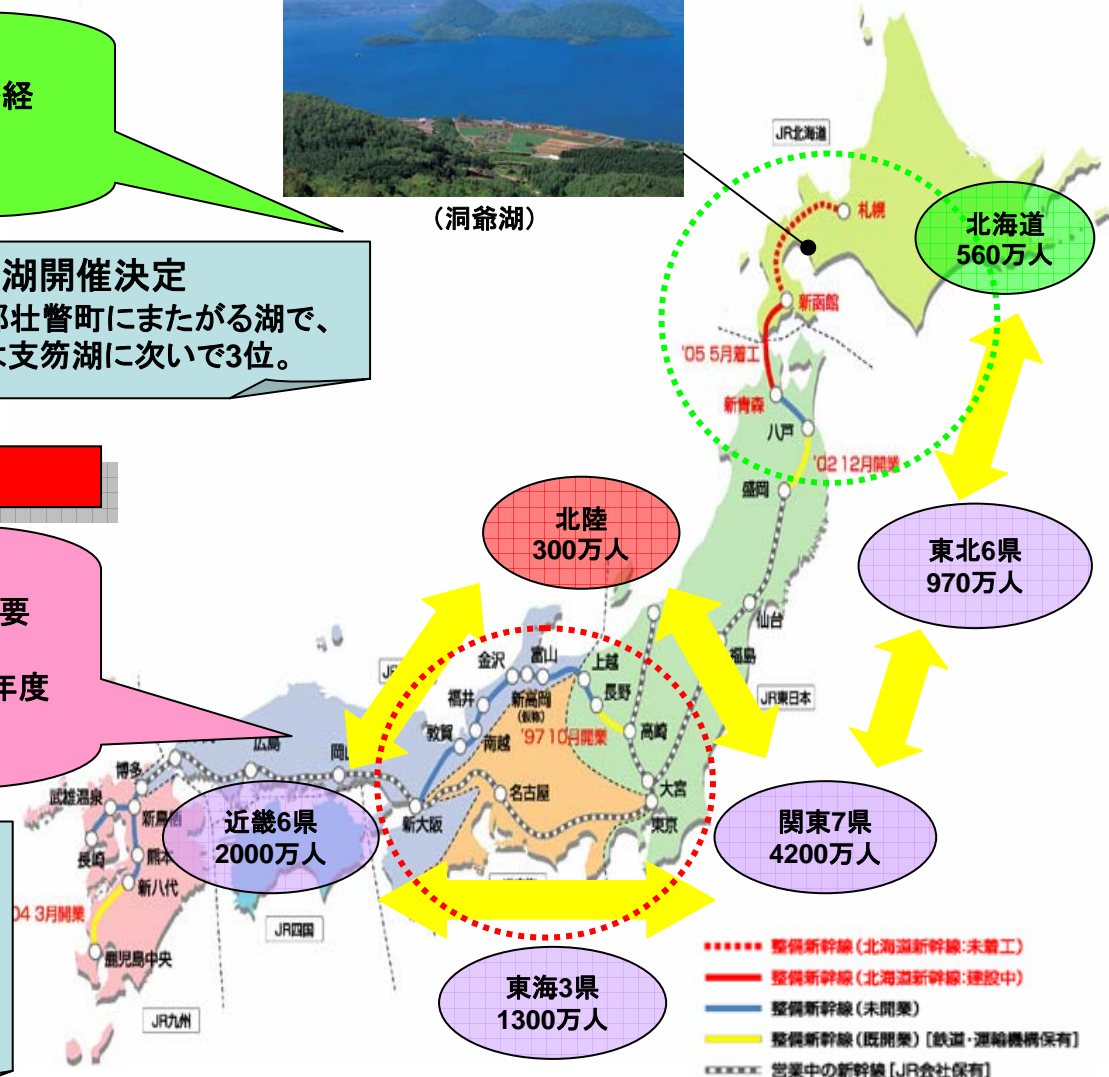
経

（洞爺湖）

湖開催決定
郡壮瞥町にまたがる湖で、
支笏湖に次いで3位。

要

年度

JR北海道
札幌
北海道
560万人
新函館
'05 5月着工
新青森
八戸
'02 12月開業
盛岡

北陸
300万人

東北6県
970万人

仙台
福島
JR東日本
金沢
富山
上越
長野
福井
新高岡
(仮称)
敦賀
南越
'97 10月開業
高崎
広島
岡山
名古屋
大宮
東京
新大阪
博多
武雄温泉
新鳥栖
長崎
熊本
新八代
'04 3月開業
鹿児島中央
JR九州
JR四国

近畿6県
2000万人

関東7県
4200万人

東海3県
1300万人

整備新幹線（北海道新幹線：未着工）
整備新幹線（北海道新幹線：建設中）
整備新幹線（未開業）
整備新幹線（既開業）［鉄道・運輸機構保有］
営業中の新幹線［JR会社保有］